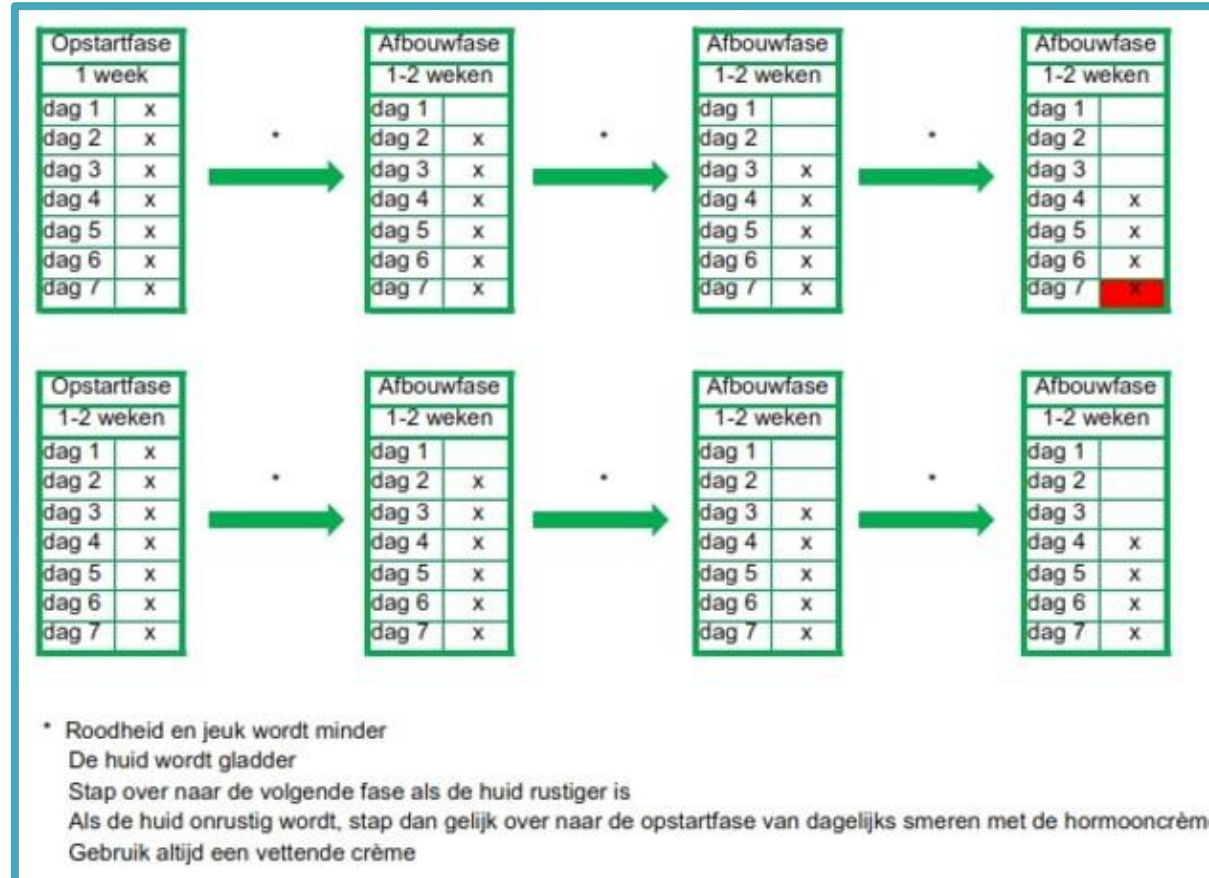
| Opstartfase | |
|---|---|
| 1 week | |
| dag 1 | x |
| dag 2 | x |
| dag 3 | x |
| dag 4 | x |
| dag 5 | x |
| dag 6 | x |
| dag 7 | x |

*

| Afbouwfase | |
|---|---|
| 1-2 weken | |
| dag 1 | |
| dag 2 | x |
| dag 3 | x |
| dag 4 | x |
| dag 5 | x |
| dag 6 | x |
| dag 7 | x |

*

| Afbouwfase | |
|---|---|
| 1-2 weken | |
| dag 1 | |
| dag 2 | |
| dag 3 | x |
| dag 4 | x |
| dag 5 | x |
| dag 6 | x |
| dag 7 | x |

*

| Afbouwfase | |
|---|---|
| 1-2 weken | |
| dag 1 | |
| dag 2 | |
| dag 3 | |
| dag 4 | x |
| dag 5 | x |
| dag 6 | x |
| dag 7 | x |

| Opstartfase | |
|---|---|
| 1-2 weken | |
| dag 1 | x |
| dag 2 | x |
| dag 3 | x |
| dag 4 | x |
| dag 5 | x |
| dag 6 | x |
| dag 7 | x |

*

| Afbouwfase | |
|---|---|
| 1-2 weken | |
| dag 1 | |
| dag 2 | x |
| dag 3 | x |
| dag 4 | x |
| dag 5 | x |
| dag 6 | x |
| dag 7 | x |

*

| Afbouwfase | |
|---|---|
| 1-2 weken | |
| dag 1 | |
| dag 2 | |
| dag 3 | x |
| dag 4 | x |
| dag 5 | x |
| dag 6 | x |
| dag 7 | x |

*

| Afbouwfase | |
|---|---|
| 1-2 weken | |
| dag 1 | |
| dag 2 | |
| dag 3 | |
| dag 4 | x |
| dag 5 | x |
| dag 6 | x |
| dag 7 | x |

* Roodheid en jeuk wordt minder
De huid wordt gladder
Stap over naar de volgende fase als de huid rustiger is
Als de huid onrustig wordt, stap dan gelijk over naar de opstartfase van dagelijks smeren met de hormooncrème
Gebruik altijd een vettende crème